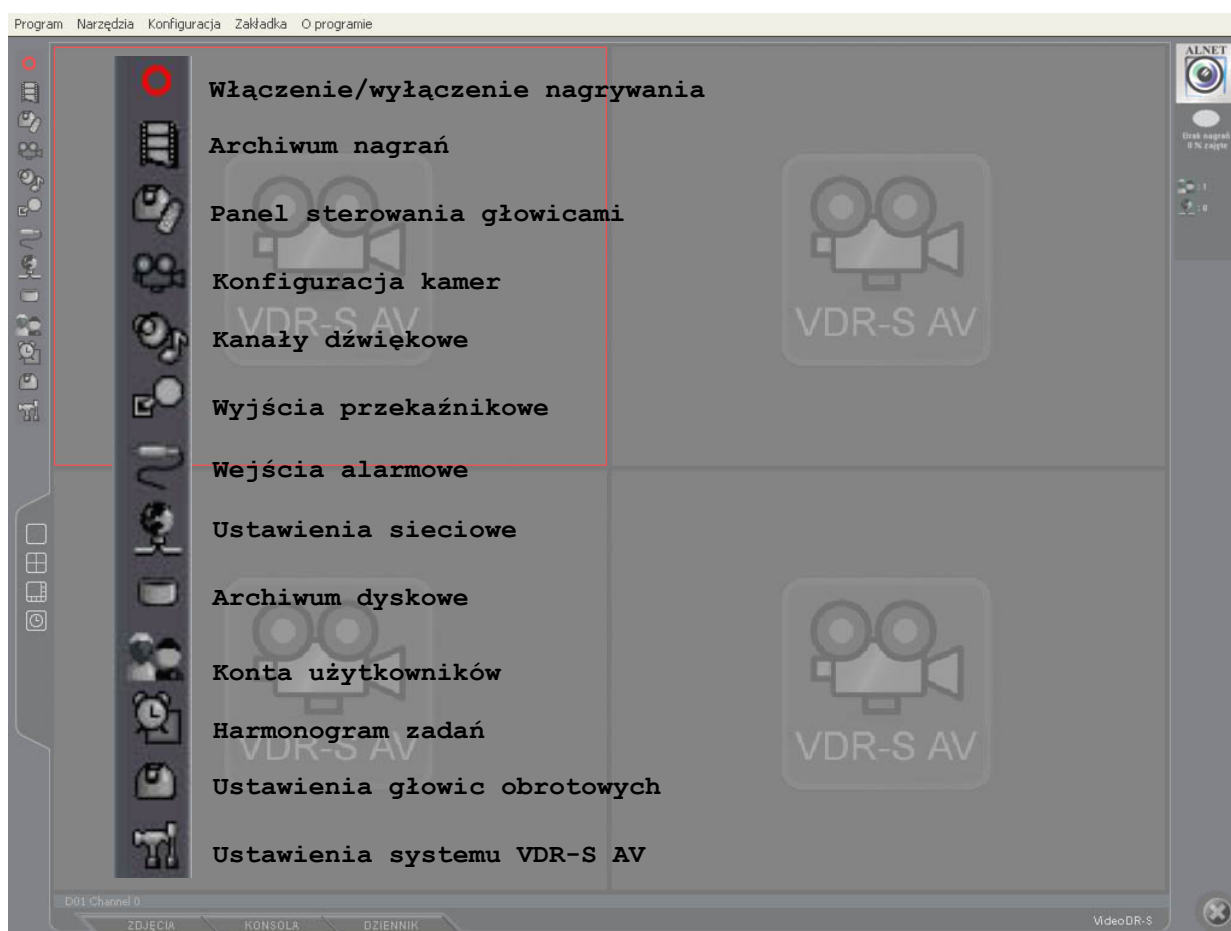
Program Narzędzia Konfiguracja Zakładka O programie

Włączenie/wyłączenie nagrywania
Archiwum nagrań
Panel sterowania głowicami
Konfiguracja kamer
Kanały dźwiękowe
Wyjścia przekaźnikowe
Wejścia alarmowe
Ustawienia sieciowe
Archiwum dyskowe
Konta użytkowników
Harmonogram zadań
Ustawienia głowic obrotowych
Ustawienia systemu VDR-S AV

VDR-S AV
VDR-S AV
VDR-S AV
VDR-S AV

ALNET
Brak nagrań
0 % zajęte
: 1
: 0

D01 Channel 0
ZDJĘCIA KONSOLA DZIENNIK
VideoDR-S